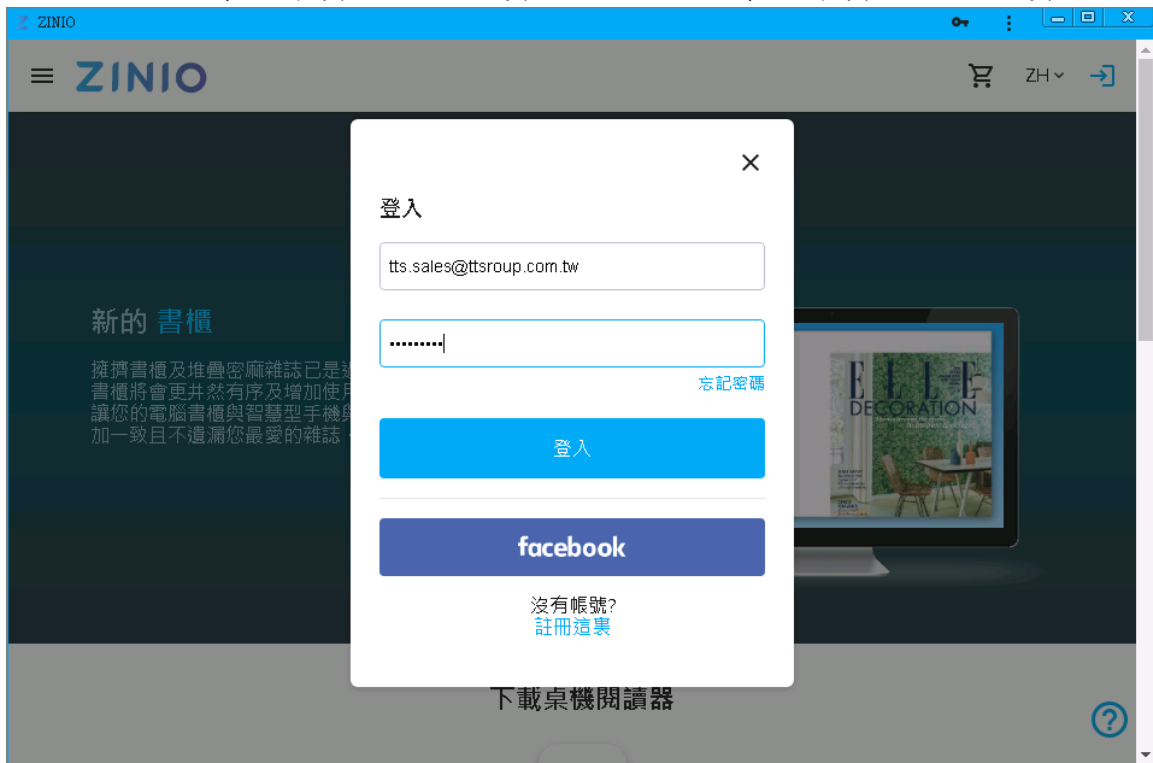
ZINIO

ZINIO

ZH

新的 書櫃

擁擠書櫃及堆疊密麻雜誌已是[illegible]
書櫃將會更井然有序及增加使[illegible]
讓您的電腦書櫃與智慧型手機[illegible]
加一致且不遺漏您最愛的雜誌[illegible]

ELLE DECORATION

登入

tts.sales@ttsroup.com.tw

•••••••••

忘記密碼

登入

facebook

沒有帳號?
註冊這裏

下載桌機閱讀器

?